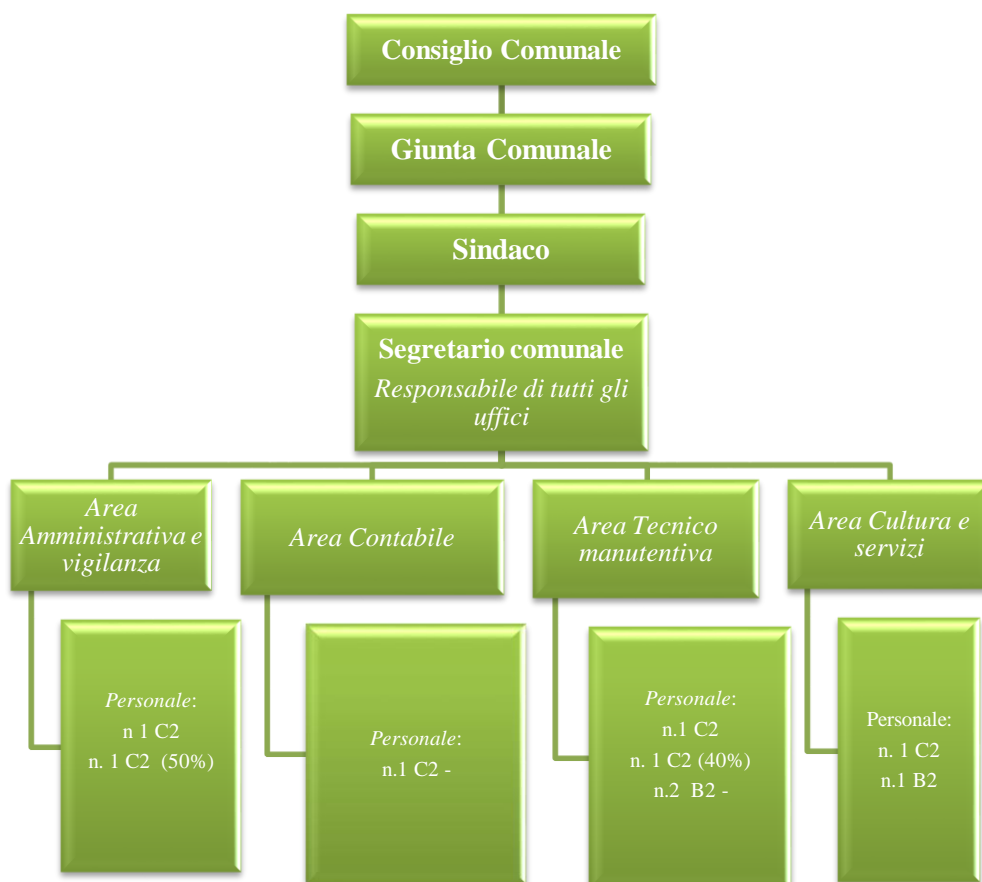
Consiglio Comunale

Giunta Comunale

Sindaco

Segretario comunale
Responsabile di tutti gli uffici

Area Amministrativa e vigilanza

Personale:
n 1 C2
n. 1 C2 (50%)

Area Contabile

Personale:
n.1 C2 -

Area Tecnico manutentiva

Personale:
n.1 C2
n. 1 C2 (40%)
n.2 B2 -

Area Cultura e servizi

Personale:
n. 1 C2
n.1 B2